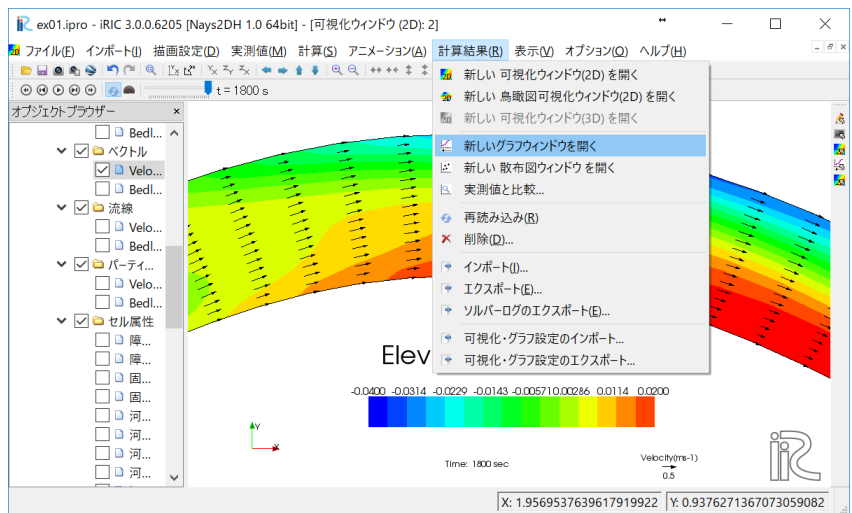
ex01.ipro - iRIC 3.0.0.6205 [Nays2DH 1.0 64bit] - [可視化ウィンドウ (2D): 2]

ファイル(F) インポート(I) 描画設定(D) 実測値(M) 計算(S) アニメーション(A) 計算結果(R) 表示(V) オプション(O) ヘルプ(H)

t = 1800 s

オブジェクトブラウザー
Bedl...
ベクトル
Velo...
Bedl...
流線
Velo...
Bedl...
パーティ...
Velo...
Bedl...
セル属性
障...
障...
固...
固...
河...
河...
河...
河...

新しい 可視化ウィンドウ(2D) を開く
新しい 鳥瞰図可視化ウィンドウ(2D) を開く
新しい 可視化ウィンドウ(3D) を開く
新しいグラフウィンドウを開く
新しい 散布図ウィンドウ を開く
実測値と比較...
再読み込み(R)
削除(D)...
インポート(I)...
エクスポート(E)...
ソルバーログのエクスポート(E)...
可視化・グラフ設定のインポート...
可視化・グラフ設定のエクスポート...

Elev

-0.0400 -0.0314 -0.0229 -0.0143 -0.00571 0.00286 0.0114 0.0200

Time: 1800 sec

Velocity(ms-1)
0.5

X: 1.9569537639617919922 Y: 0.9376271367073059082